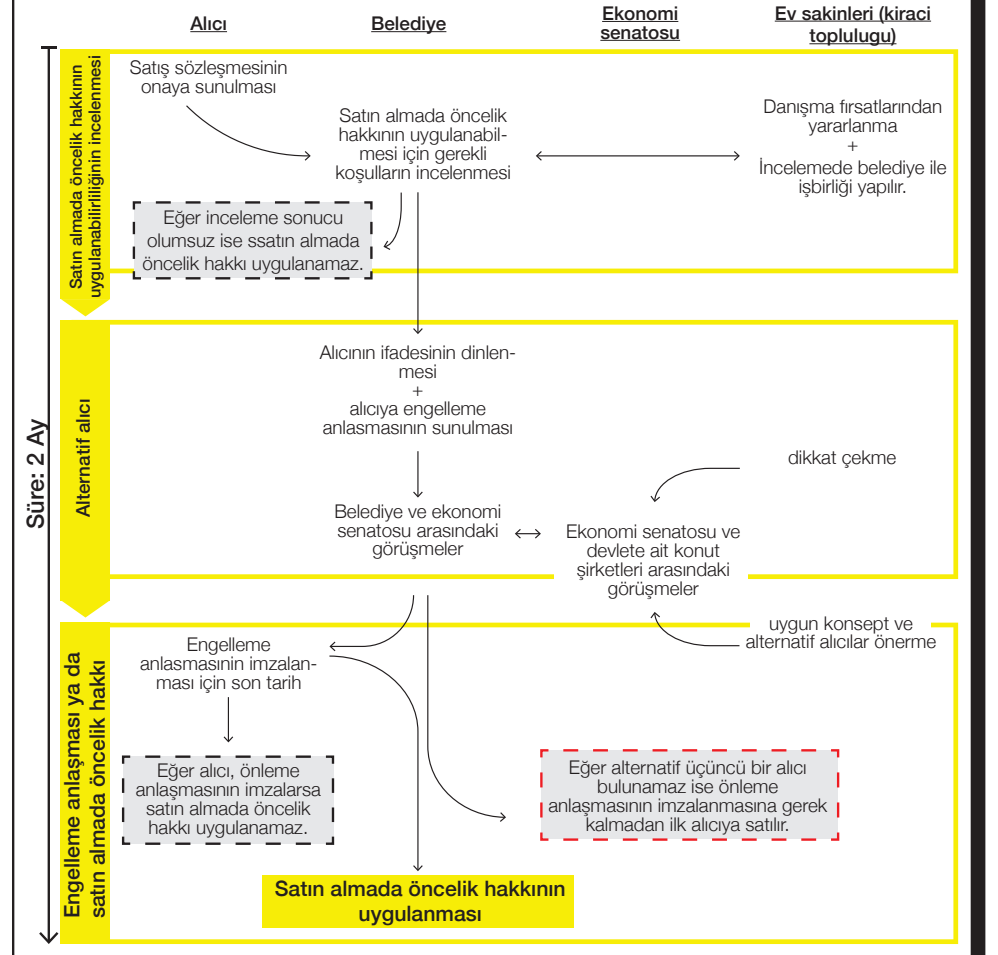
Alıcı

Belediye

Ekonomi senatosu

Ev sakinleri (kiracı toplulugu)

Süre: 2 Ay

Satın almada öncelik hakkının uygulanabilirliliğinin incelenmesi

Satış sözleşmesinin onaya sunulması

Satın almada öncelik hakkının uygulanabilmesi için gerekli koşulların incelenmesi

Danışma fırsatlarından yararlanma
+
İncelemede belediye ile işbirliği yapılır.

Eğer inceleme sonucu olumsuz ise ssatın almada öncelik hakkı uygulanamaz.

Alternatif alıcı

Alıcının ifadesinin dinlenmesi
+
alıcıya engelleme anlasmasının sunulması

dikkat çekme

Belediye ve ekonomi senatosu arasındaki görüşmeler

Ekonomi senatosu ve devlete ait konut şirketleri arasındaki görüşmeler

uygun konsept ve alternatif alıcılar önerme

Engelleme anlaşması ya da satın almada öncelik hakkı

Engelleme anlasmasının imzalanması için son tarih

Eğer alıcı, önleme anlaşmasının imzalarsa satın almada öncelik hakkı uygulanamaz.

Eğer alternatif üçüncü bir alıcı bulunamaz ise önleme anlaşmasının imzalanmasına gerek kalmadan ilk alıcıya satılır.

Satın almada öncelik hakkının uygulanması